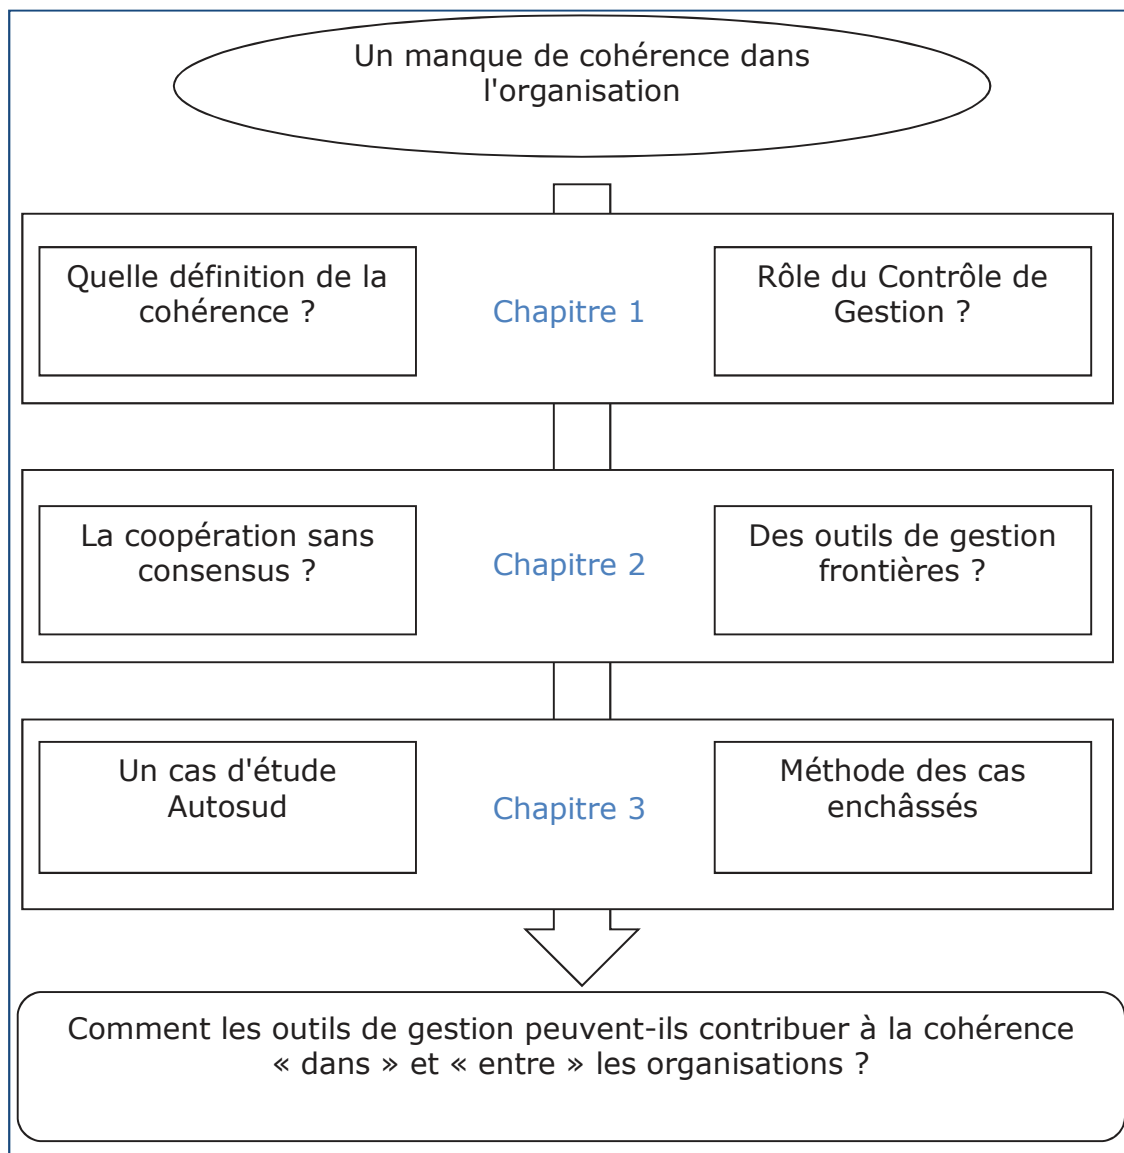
Un manque de cohérence dans l'organisation

Quelle définition de la cohérence ?

Chapitre 1

Rôle du Contrôle de Gestion ?

La coopération sans consensus ?

Chapitre 2

Des outils de gestion frontières ?

Un cas d'étude Autosud

Chapitre 3

Méthode des cas enchâssés

Comment les outils de gestion peuvent-ils contribuer à la cohérence « dans » et « entre » les organisations ?